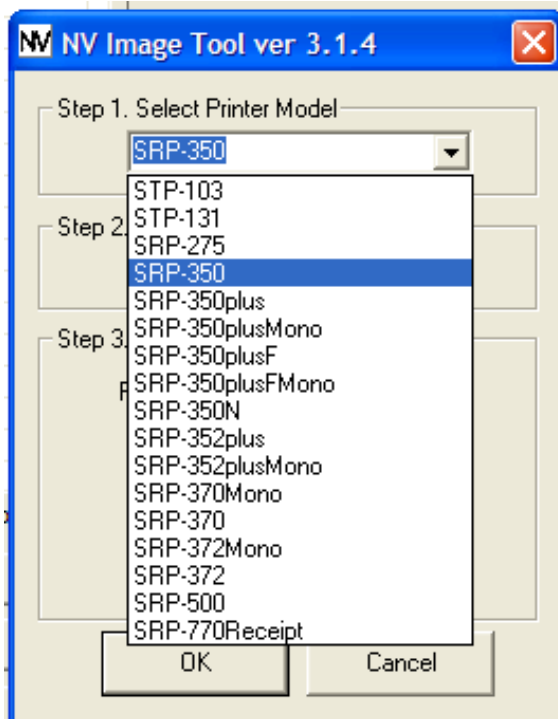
NV NV Image Tool ver 3.1.4

Step 1. Select Printer Model

SRP-350

STP-103
STP-131
SRP-275
SRP-350
SRP-350plus
SRP-350plusMono
SRP-350plusF
SRP-350plusFMono
SRP-350N
SRP-352plus
SRP-352plusMono
SRP-370Mono
SRP-370
SRP-372Mono
SRP-372
SRP-500
SRP-770Receipt

Step 2.

Step 3.

OK

Cancel